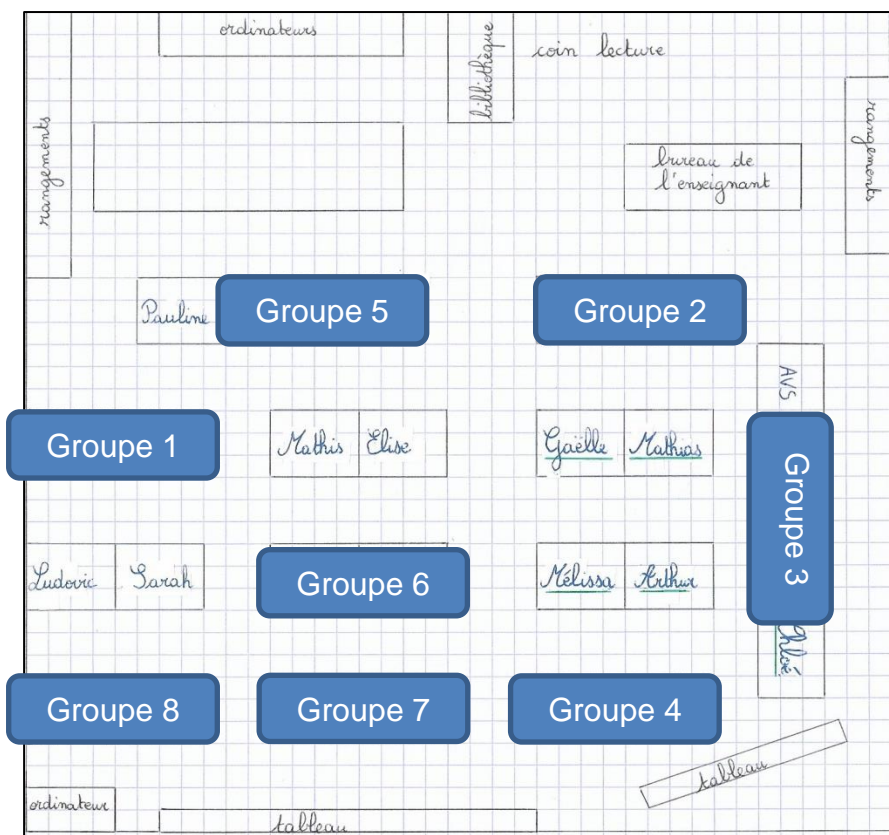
ordinateurs
bibliothèque
coin lecture
rangements
bureau de l'enseignant
rangements
Pauline
Groupe 5
Groupe 2
AVS
Groupe 1
Mathis
Elise
Gaëlle
Mathias
Groupe 3
Ludovic
Sarah
Groupe 6
Mélissa
Arthur
Chloé
Groupe 8
Groupe 7
Groupe 4
tableau
ordinateur
tableau